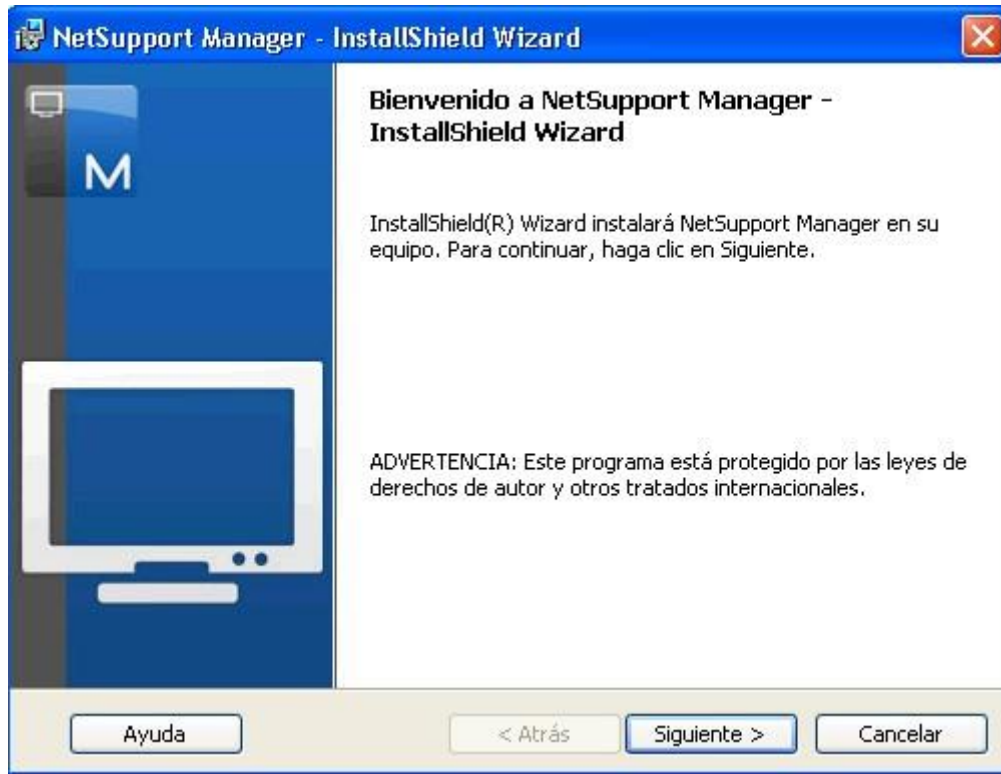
NetSupport Manager - InstallShield Wizard

M

Bienvenido a NetSupport Manager - InstallShield Wizard

InstallShield(R) Wizard instalará NetSupport Manager en su equipo. Para continuar, haga clic en Siguiente.

ADVERTENCIA: Este programa está protegido por las leyes de derechos de autor y otros tratados internacionales.

Ayuda

< Atrás

Siguiente >

Cancelar